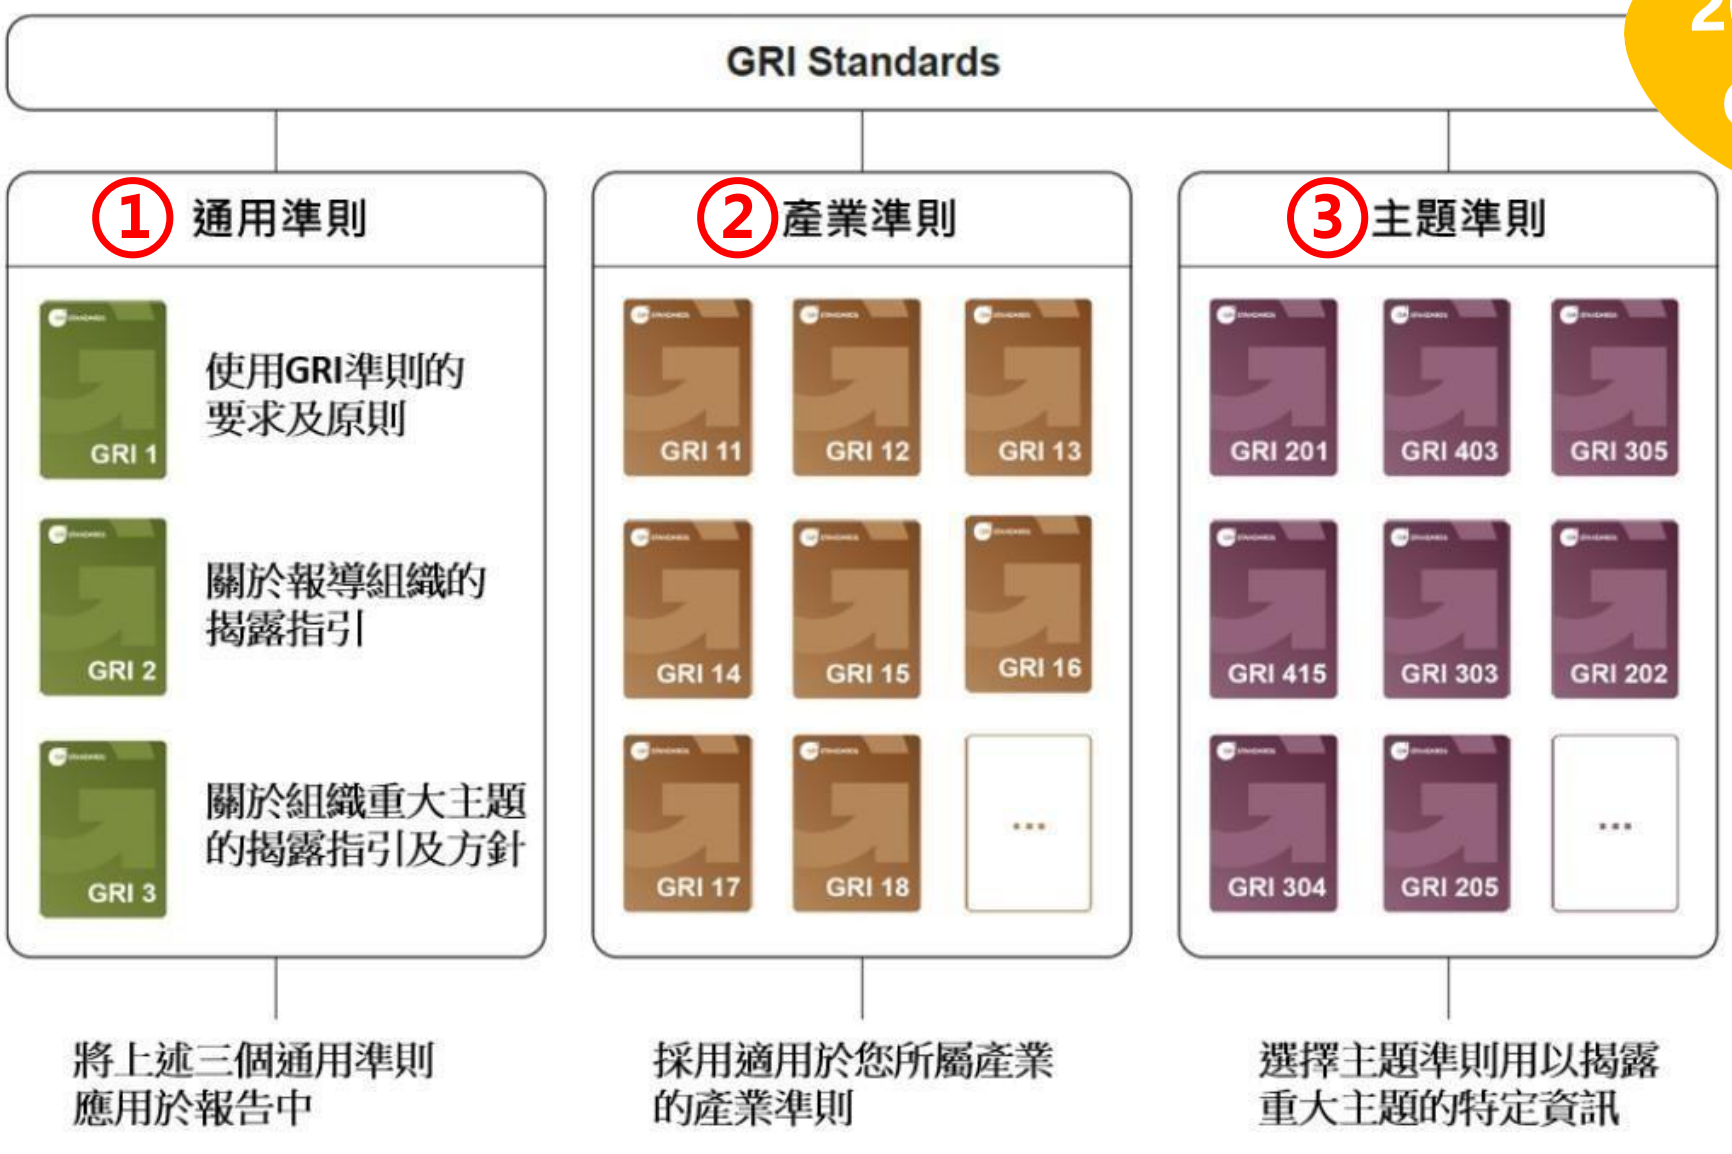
GRI Standards

① 通用準則

GRI 1

使用GRI準則的要求及原則

GRI 2

關於報導組織的揭露指引

GRI 3

關於組織重大主題的揭露指引及方針

② 產業準則

GRI 11

GRI 12

GRI 13

GRI 14

GRI 15

GRI 16

GRI 17

GRI 18

...

③ 主題準則

GRI 201

GRI 403

GRI 305

GRI 415

GRI 303

GRI 202

GRI 304

GRI 205

...

將上述三個通用準則應用於報告中

採用適用於您所屬產業的產業準則

選擇主題準則用以揭露重大主題的特定資訊

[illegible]